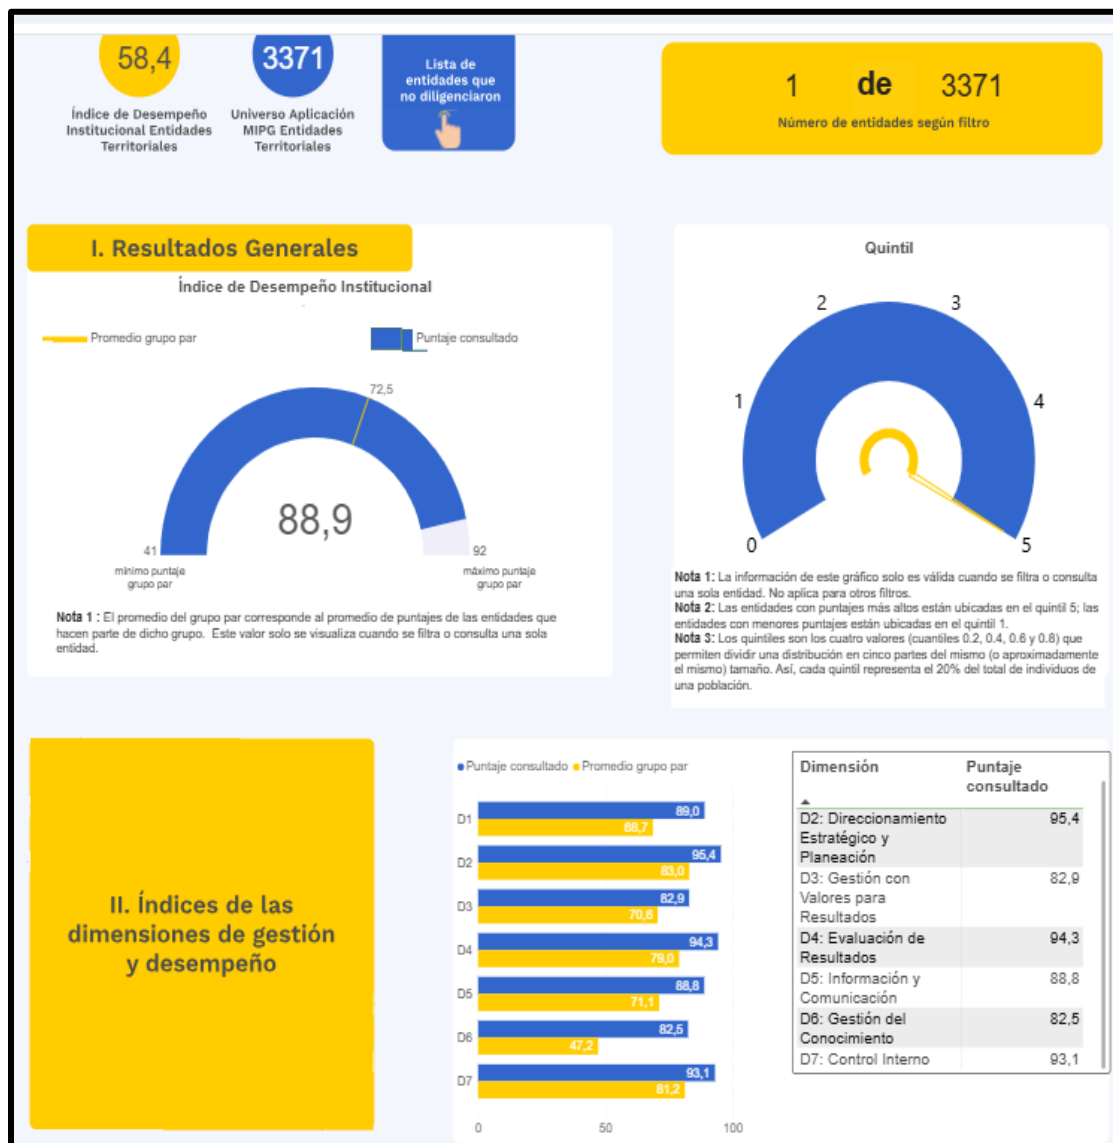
58,4
Índice de Desempeño Institucional Entidades Territoriales

3371
Universo Aplicación MIPG Entidades Territoriales

Lista de entidades que no diligenciaron

1 de 3371
Número de entidades según filtro

I. Resultados Generales
Índice de Desempeño Institucional

Promedio grupo par
Puntaje consultado

72,5
88,9
41
mínimo puntaje grupo par
92
máximo puntaje grupo par

Nota 1 : El promedio del grupo par corresponde al promedio de puntajes de las entidades que hacen parte de dicho grupo. Este valor solo se visualiza cuando se filtra o consulta una sola entidad.

Quintil
0
1
2
3
4
5

Nota 1: La información de este gráfico solo es válida cuando se filtra o consulta una sola entidad. No aplica para otros filtros.
Nota 2: Las entidades con puntajes más altos están ubicadas en el quintil 5; las entidades con menores puntajes están ubicadas en el quintil 1.
Nota 3: Los quintiles son los cuatro valores (cuantiles 0.2, 0.4, 0.6 y 0.8) que permiten dividir una distribución en cinco partes del mismo (o aproximadamente el mismo) tamaño. Así, cada quintil representa el 20% del total de individuos de una población.

II. Índices de las dimensiones de gestión y desempeño

Puntaje consultado Promedio grupo par
D1 89,0 68,7
D2 95,4 83,0
D3 82,9 70,6
D4 94,3 79,0
D5 88,8 71,1
D6 82,5 47,2
D7 93,1 81,2
0 50 100

| Dimensión | Puntaje consultado |
|---|---|
| D2: Direccionamiento Estratégico y Planeación | 95,4 |
| D3: Gestión con Valores para Resultados | 82,9 |
| D4: Evaluación de Resultados | 94,3 |
| D5: Información y Comunicación | 88,8 |
| D6: Gestión del Conocimiento | 82,5 |
| D7: Control Interno | 93,1 |